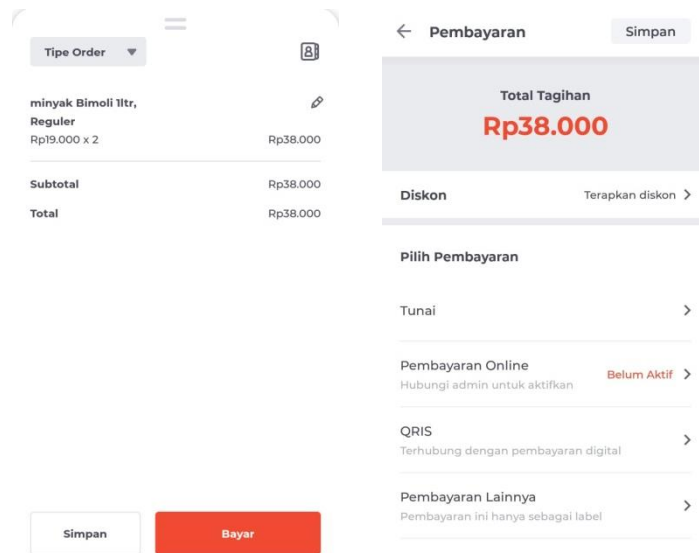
Tipe Order

minyak Bimoli 1ltr, Reguler
Rp19.000 x 2 Rp38.000

Subtotal Rp38.000
Total Rp38.000

Simpan
Bayar

Pembayaran
Simpan

Total Tagihan
Rp38.000

Diskon
Terapkan diskon

Pilih Pembayaran

Tunai

Pembayaran Online
Hubungi admin untuk aktifkan
Belum Aktif

QRIS
Terhubung dengan pembayaran digital

Pembayaran Lainnya
Pembayaran ini hanya sebagai label